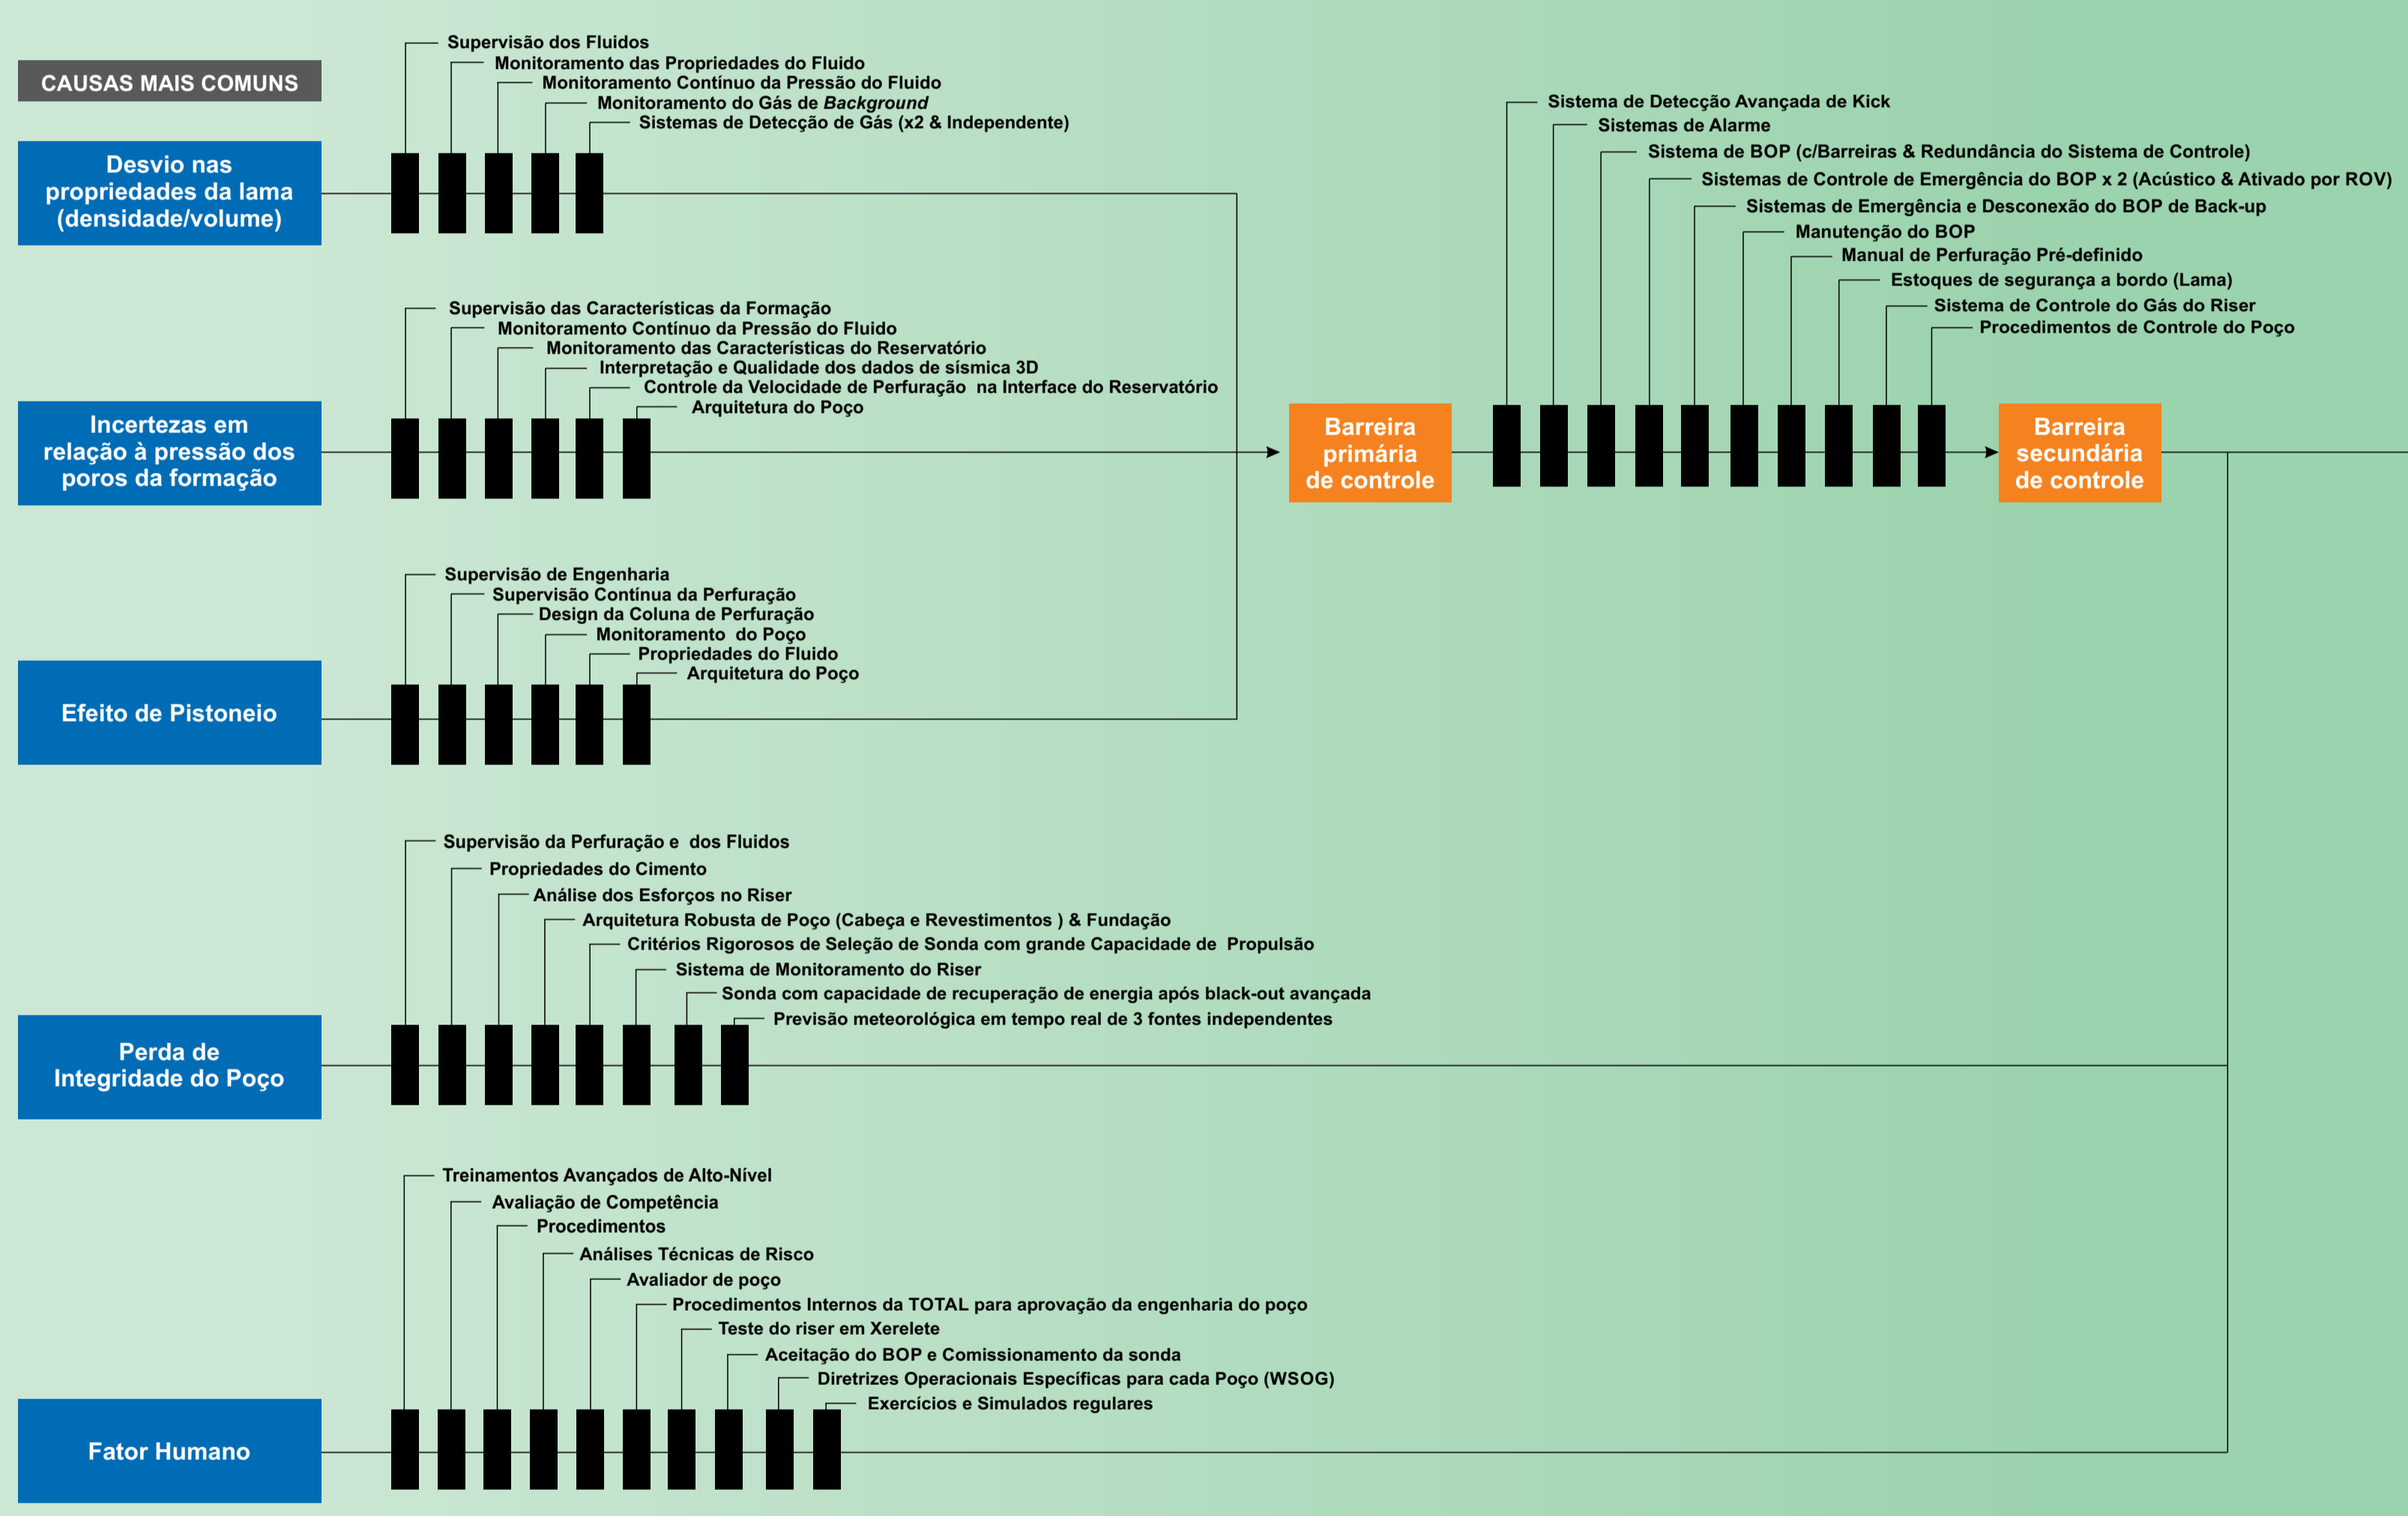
CAUSAS MAIS COMUNS

Desvio nas propriedades da lama (densidade/volume)

Supervisão dos Fluidos
Monitoramento das Propriedades do Fluido
Monitoramento Contínuo da Pressão do Fluido
Monitoramento do Gás de *Background*
Sistemas de Detecção de Gás (x2 & Independente)

Incertezas em relação à pressão dos poros da formação

Supervisão das Características da Formação
Monitoramento Contínuo da Pressão do Fluido
Monitoramento das Características do Reservatório
Interpretação e Qualidade dos dados de sísmica 3D
Controle da Velocidade de Perfuração na Interface do Reservatório
Arquitetura do Poço

Efeito de Pistoneio

Supervisão de Engenharia
Supervisão Contínua da Perfuração
Design da Coluna de Perfuração
Monitoramento do Poço
Propriedades do Fluido
Arquitetura do Poço

Perda de Integridade do Poço

Supervisão da Perfuração e dos Fluidos
Propriedades do Cimento
Análise dos Esforços no Riser
Arquitetura Robusta de Poço (Cabeça e Revestimentos ) & Fundação
Critérios Rigorosos de Seleção de Sonda com grande Capacidade de Propulsão
Sistema de Monitoramento do Riser
Sonda com capacidade de recuperação de energia após black-out avançada
Previsão meteorológica em tempo real de 3 fontes independentes

Fator Humano

Treinamentos Avançados de Alto-Nível
Avaliação de Competência
Procedimentos
Análises Técnicas de Risco
Avaliador de poço
Procedimentos Internos da TOTAL para aprovação da engenharia do poço
Teste do riser em Xerelete
Aceitação do BOP e Comissionamento da sonda
Diretrizes Operacionais Específicas para cada Poço (WSOG)
Exercícios e Simulados regulares

Barreira primária de controle

Sistema de Detecção Avançada de Kick
Sistemas de Alarme
Sistema de BOP (c/Barreiras & Redundância do Sistema de Controle)
Sistemas de Controle de Emergência do BOP x 2 (Acústico & Ativado por ROV)
Sistemas de Emergência e Desconexão do BOP de Back-up
Manutenção do BOP
Manual de Perfuração Pré-definido
Estoques de segurança a bordo (Lama)
Sistema de Controle do Gás do Riser
Procedimentos de Controle do Poço

Barreira secundária de controle